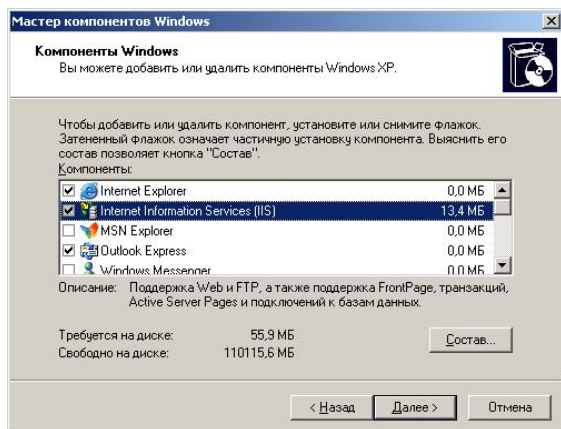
Мастер компонентов Windows

Компоненты Windows
Вы можете добавить или удалить компоненты Windows XP.

Чтобы добавить или удалить компонент, установите или снимите флажок. Затененный флажок означает частичную установку компонента. Выяснить его состав позволяет кнопка "Состав".

Компоненты:

| | | |
|---|---|---|
| ☑ | Internet Explorer | 0,0 МБ |
| ☑ | Internet Information Services (IIS) | 13,4 МБ |
| ☐ | MSN Explorer | 0,0 МБ |
| ☑ | Outlook Express | 0,0 МБ |
| ☐ | Windows Messenger | 0,0 МБ |

Описание: Поддержка Web и FTP, а также поддержка FrontPage, транзакций, Active Server Pages и подключений к базам данных.

Требуется на диске: 55,9 МБ
Свободно на диске: 110115,6 МБ

Состав...

< Назад   Далее >   Отмена